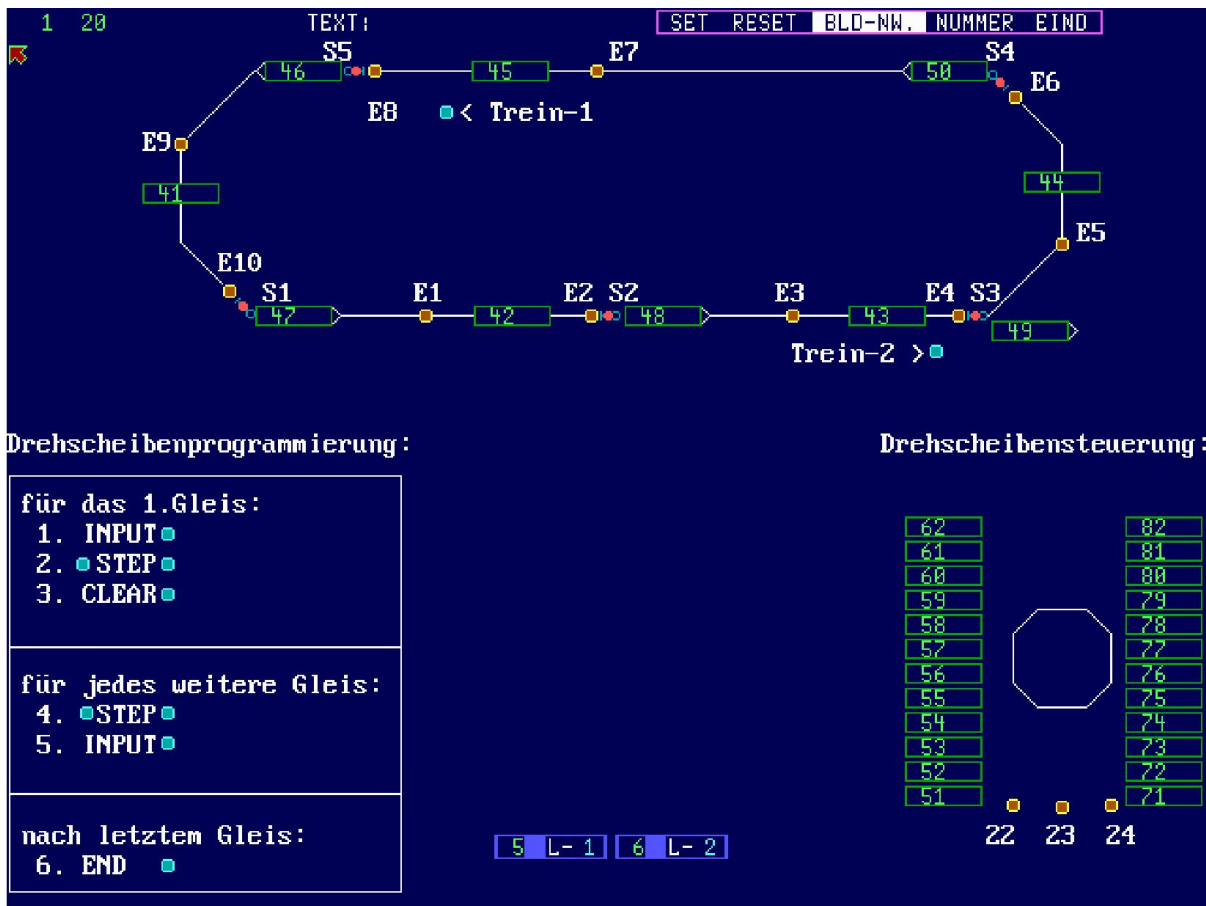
1 20 TEXT: SET RESET BLD-NW. NUMMER EIND

S5 E7 S4
46 45 50
E8 < Trein-1 E6
E9
41 44
E5
E10
S1 E1 E2 S2 E3 E4 S3
47 42 48 43 49
Trein-2 >

Drehscheibenprogrammierung:

für das 1.Gleis:
1. INPUT
2. STEP
3. CLEAR

für jedes weitere Gleis:
4. STEP
5. INPUT

nach letztem Gleis:
6. END

5 L- 1 6 L- 2

Drehscheibensteuerung:

62 82
61 81
60 80
59 79
58 78
57 77
56 76
55 75
54 74
53 73
52 72
51 71
22 23 24